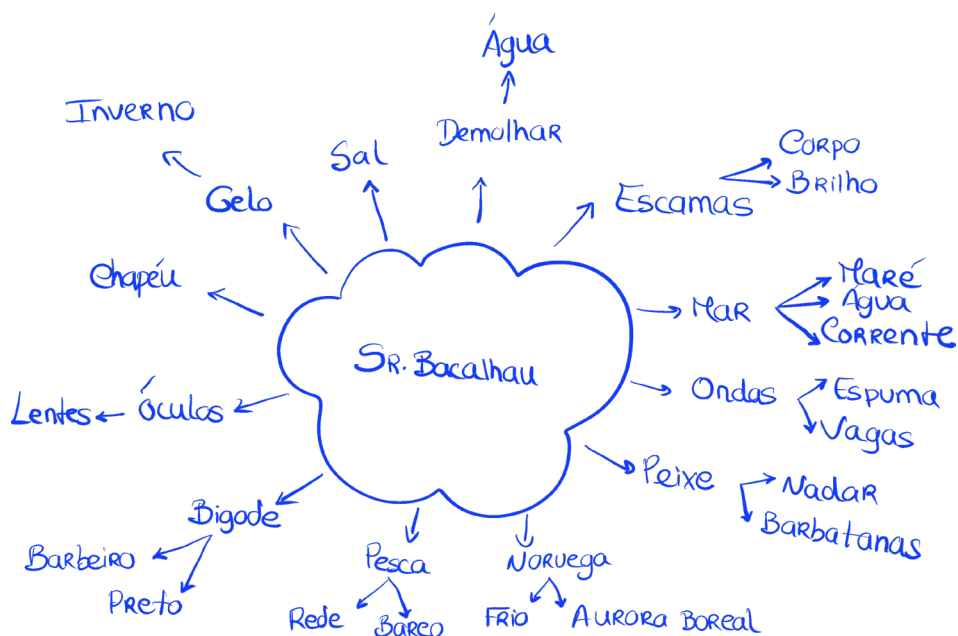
Sr. Bacalhau

Água
Demolhar
Sal
Gelo
Inverno
Chapéu
Óculos
Lentes
Bigode
Barbeiro
Preto
Pesca
Rede
Barco
Noruega
Frio
Aurora Boreal
Peixe
Nadar
Barbatanas
Ondas
Espuma
Vagas
Mar
Maré
Água
Corrente
Escamas
Corpo
Brilho